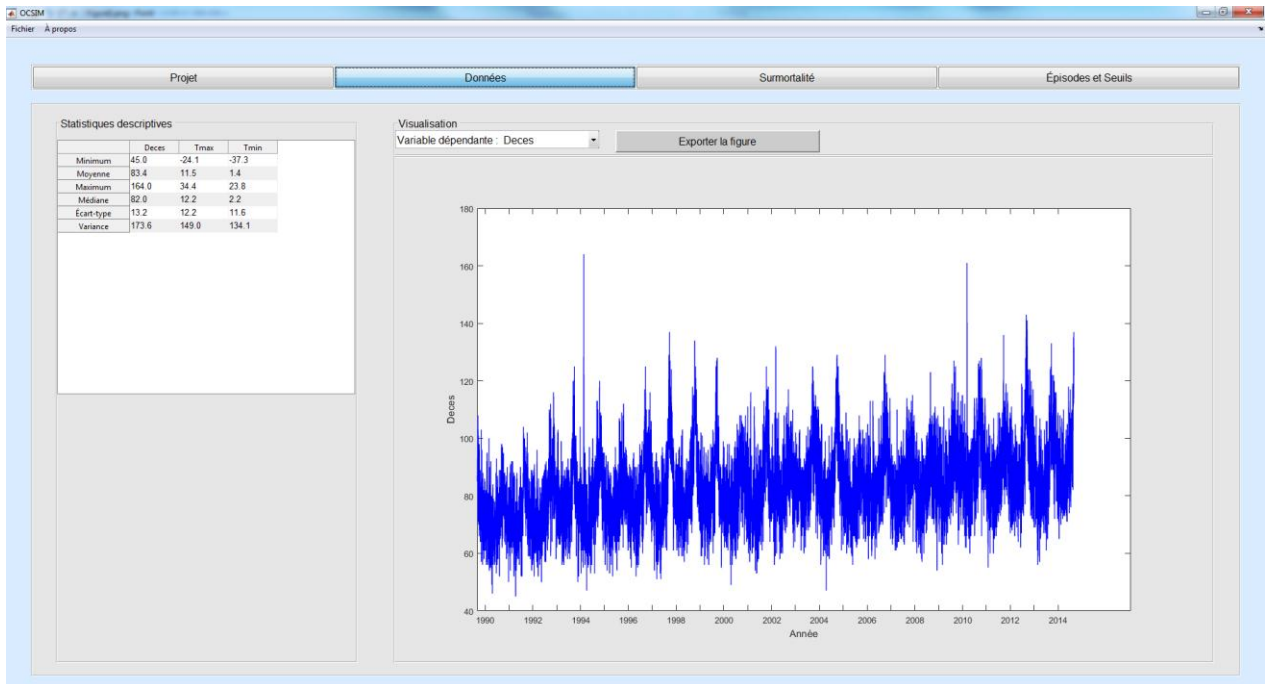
OCSIM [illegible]

Fichier À propos

Projet | Données | Surmortalité | Épisodes et Seuils

Statistiques descriptives

| | Deces | Tmax | Tmin |
|---|---|---|---|
| Minimum | 45.0 | -24.1 | -37.3 |
| Moyenne | 83.4 | 11.5 | 1.4 |
| Maximum | 164.0 | 34.4 | 23.8 |
| Médiane | 82.0 | 12.2 | 2.2 |
| Écart-type | 13.2 | 12.2 | 11.6 |
| Variance | 173.6 | 149.0 | 134.1 |

Visualisation

Variable dépendante : Deces

Exporter la figure

180
160
140
120
100
80
60
40

Deces

1990 1992 1994 1996 1998 2000 2002 2004 2006 2008 2010 2012 2014

Année